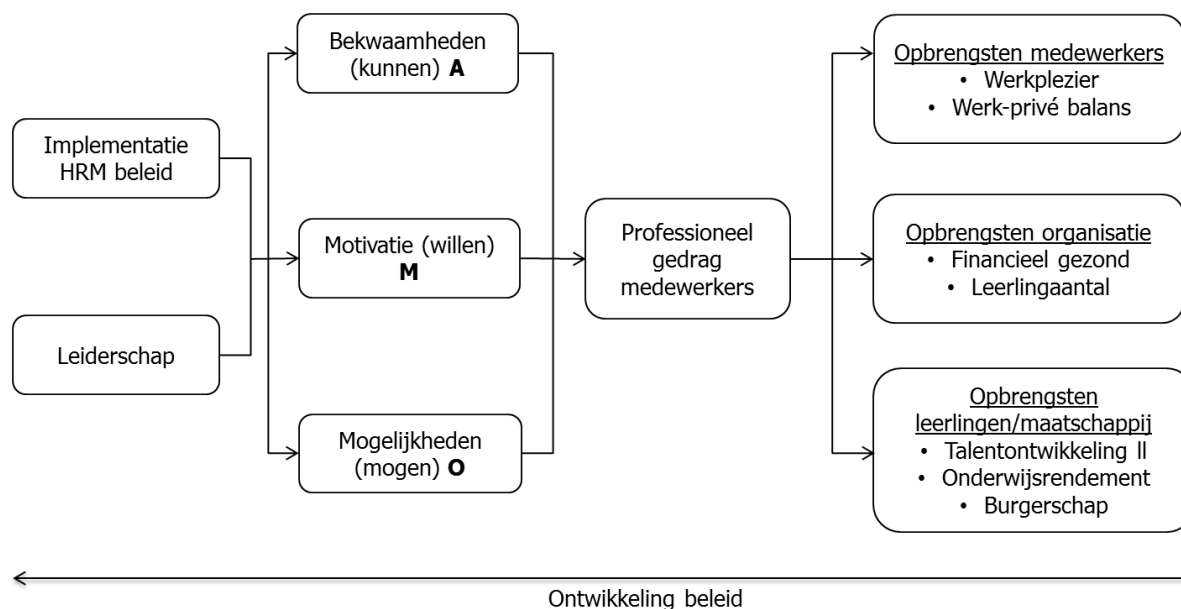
Implementatie HRM beleid

Leiderschap

Bekwaamheden (kunnen) **A**

Motivatie (willen) **M**

Mogelijkheden (mogen) **O**

Professioneel gedrag medewerkers

Opbrengsten medewerkers
• Werkplezier
• Werk-privé balans

Opbrengsten organisatie
• Financieel gezond
• Leerlingaantal

Opbrengsten leerlingen/maatschappij
• Talentontwikkeling ll
• Onderwijsrendement
• Burgerschap

Ontwikkeling beleid